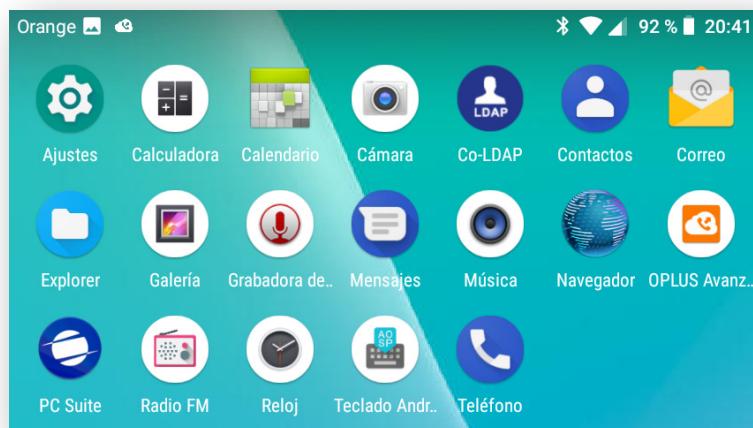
Orange 92 % 20:41

Ajustes
Calculadora
Calendario
Cámara
LDAP
Co-LDAP
Contactos
Correo

Explorer
Galería
Grabadora de..
Mensajes
Música
Navegador
OPLUS Avanz..

PC Suite
Radio FM
Reloj
AOSP
Teclado Andr..
Teléfono